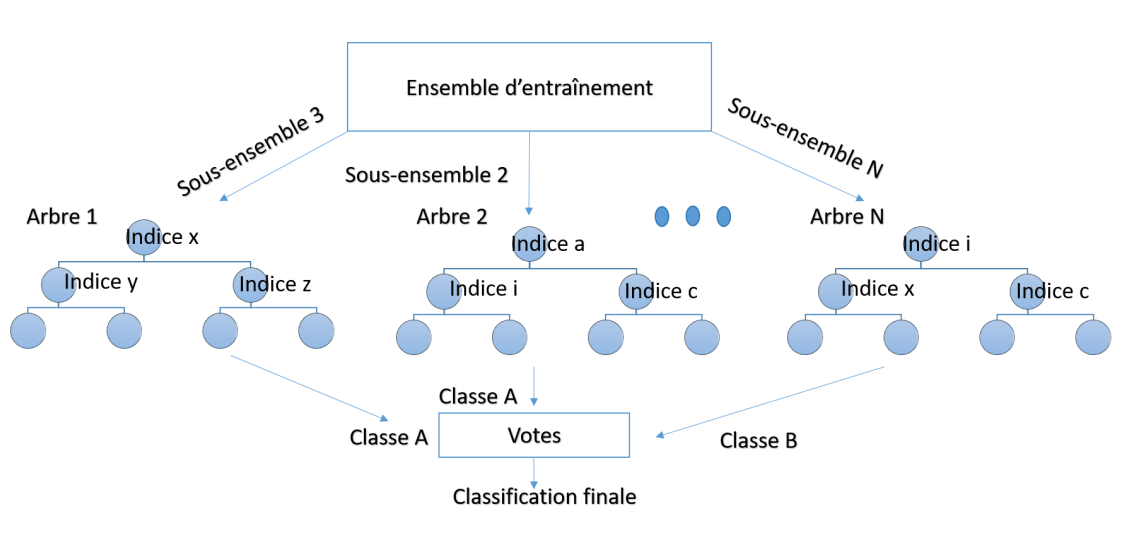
Ensemble d’entraînement

Sous-ensemble 3

Sous-ensemble 2

Sous-ensemble N

Arbre 1

Indice x

Indice y

Indice z

Arbre 2

Indice a

Indice i

Indice c

Arbre N

Indice i

Indice x

Indice c

Classe A

Classe A

Votes

Classe B

Classification finale